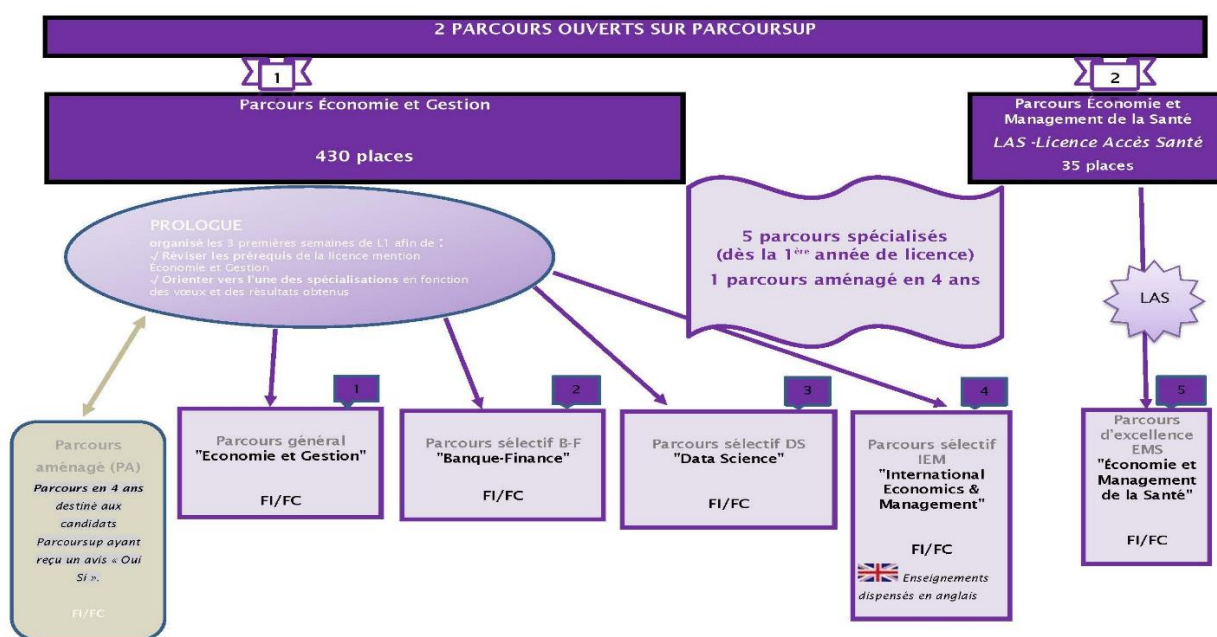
2 PARCOURS OUVERTS SUR PARCOURSUP

1

Parcours Économie et Gestion

430 places

2

Parcours Économie et Management de la Santé

*LAS -Licence Accès Santé*

35 places

PROLOGUE

organisé les 3 premières semaines de L1 afin de :
√ Réviser les prérequis de la licence mention Économie et Gestion
√ Orienter vers l'une des spécialisations en fonction des vœux et des résultats obtenus

5 parcours spécialisés (dès la $1^{ère}$ année de licence)

1 parcours aménagé en 4 ans

LAS

Parcours aménagé (PA)

*Parcours en 4 ans destiné aux candidats Parcoursup ayant reçu un avis « Oui Si ».*

FI/FC

1

Parcours général "Economie et Gestion"

FI/FC

2

Parcours sélectif B-F "Banque-Finance"

FI/FC

3

Parcours sélectif DS "Data Science"

FI/FC

4

Parcours sélectif IEM "International Economics & Management"

FI/FC

*Enseignements dispensés en anglais*

5

Parcours d'excellence EMS "Économie et Management de la Santé"

FI/FC